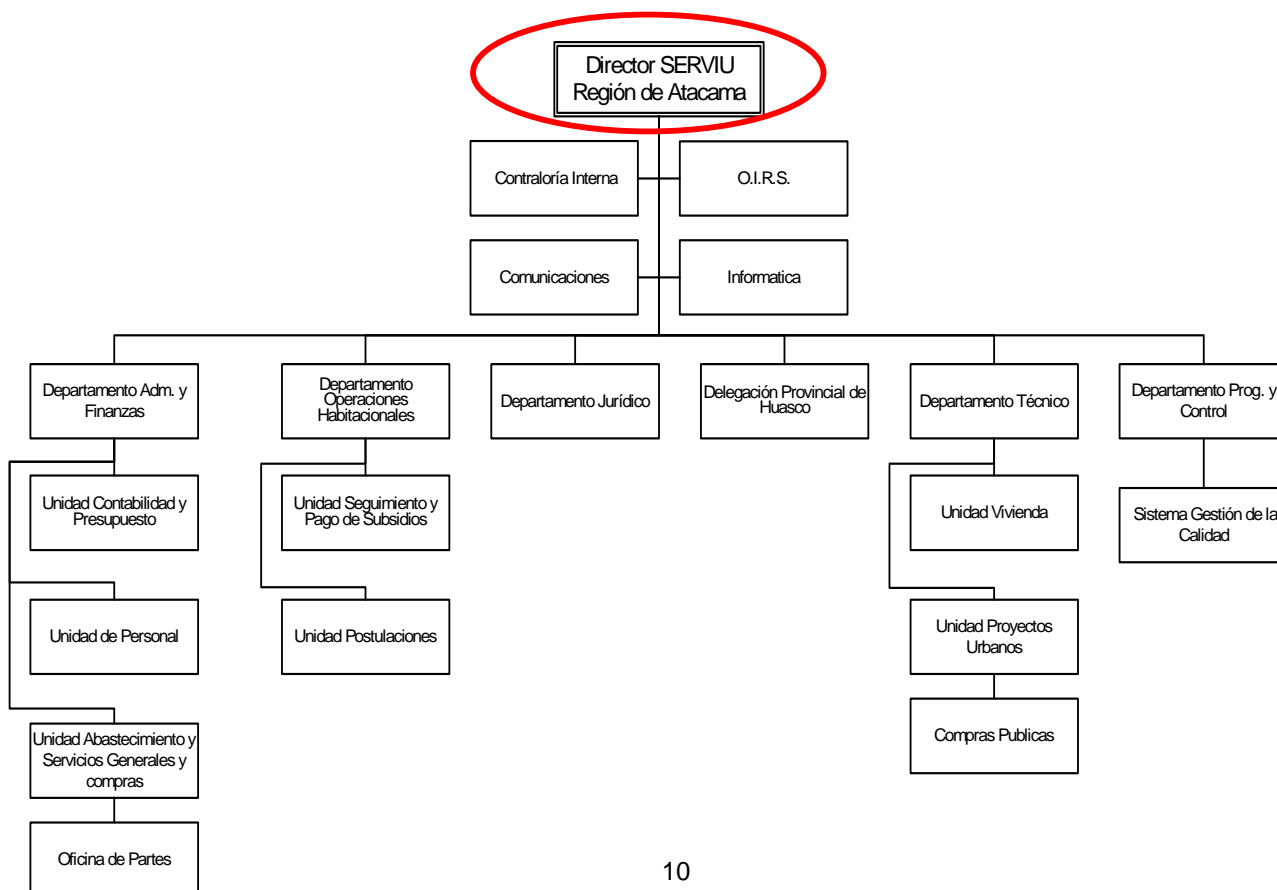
Director SERVIU
Región de Atacama

Contraloría Interna

O.I.R.S.

Comunicaciones

Informatica

Departamento Adm. y Finanzas

Unidad Contabilidad y Presupuesto

Unidad de Personal

Unidad Abastecimiento y Servicios Generales y compras

Oficina de Partes

Departamento Operaciones Habitacionales

Unidad Seguimiento y Pago de Subsidios

Unidad Postulaciones

Departamento Jurídico

Delegación Provincial de Huasco

Departamento Técnico

Unidad Vivienda

Unidad Proyectos Urbanos

Compras Publicas

Departamento Prog. y Control

Sistema Gestión de la Calidad

10